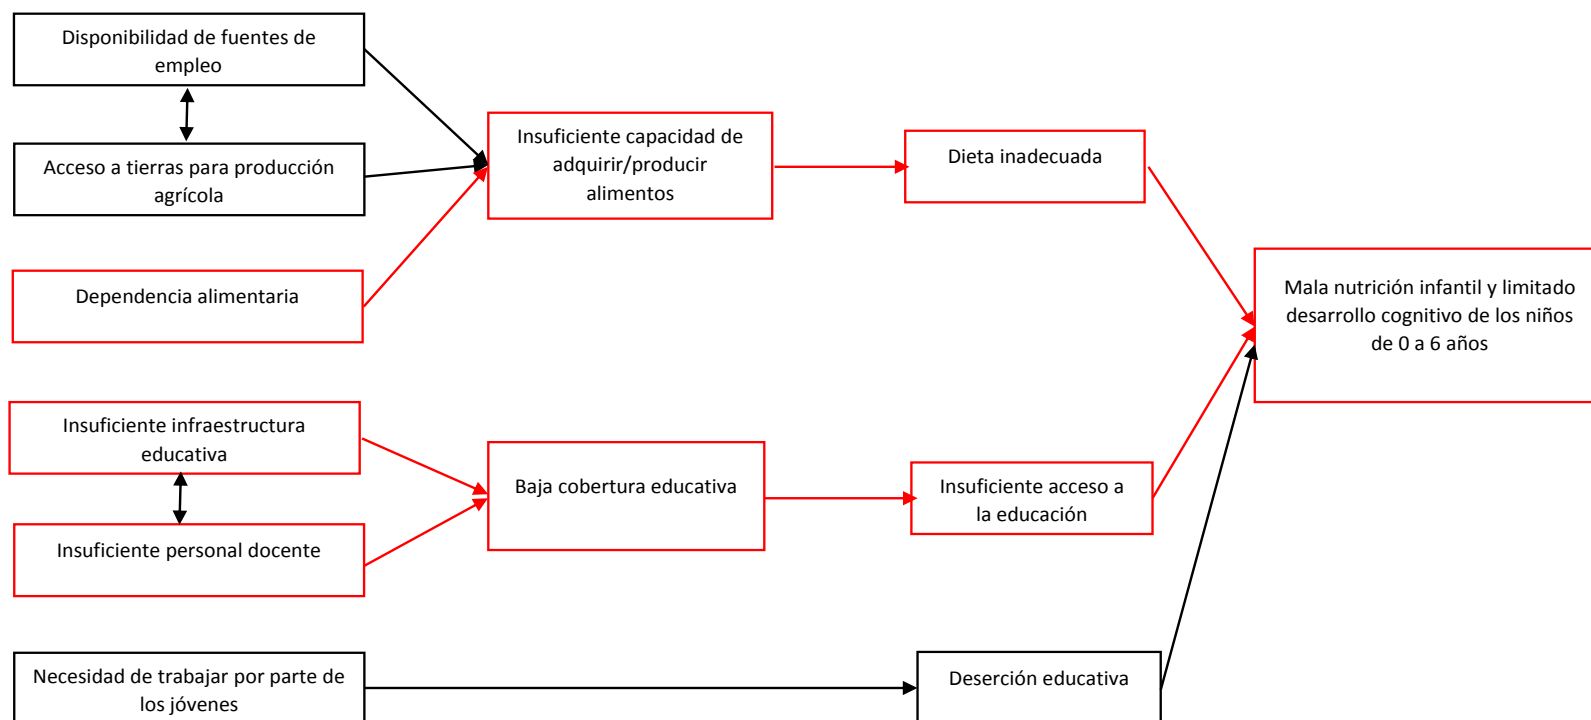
Disponibilidad de fuentes de empleo

Acceso a tierras para producción agrícola

Dependencia alimentaria

Insuficiente capacidad de adquirir/producir alimentos

Dieta inadecuada

Mala nutrición infantil y limitado desarrollo cognitivo de los niños de 0 a 6 años

Insuficiente infraestructura educativa

Insuficiente personal docente

Baja cobertura educativa

Insuficiente acceso a la educación

Necesidad de trabajar por parte de los jóvenes

Deserción educativa